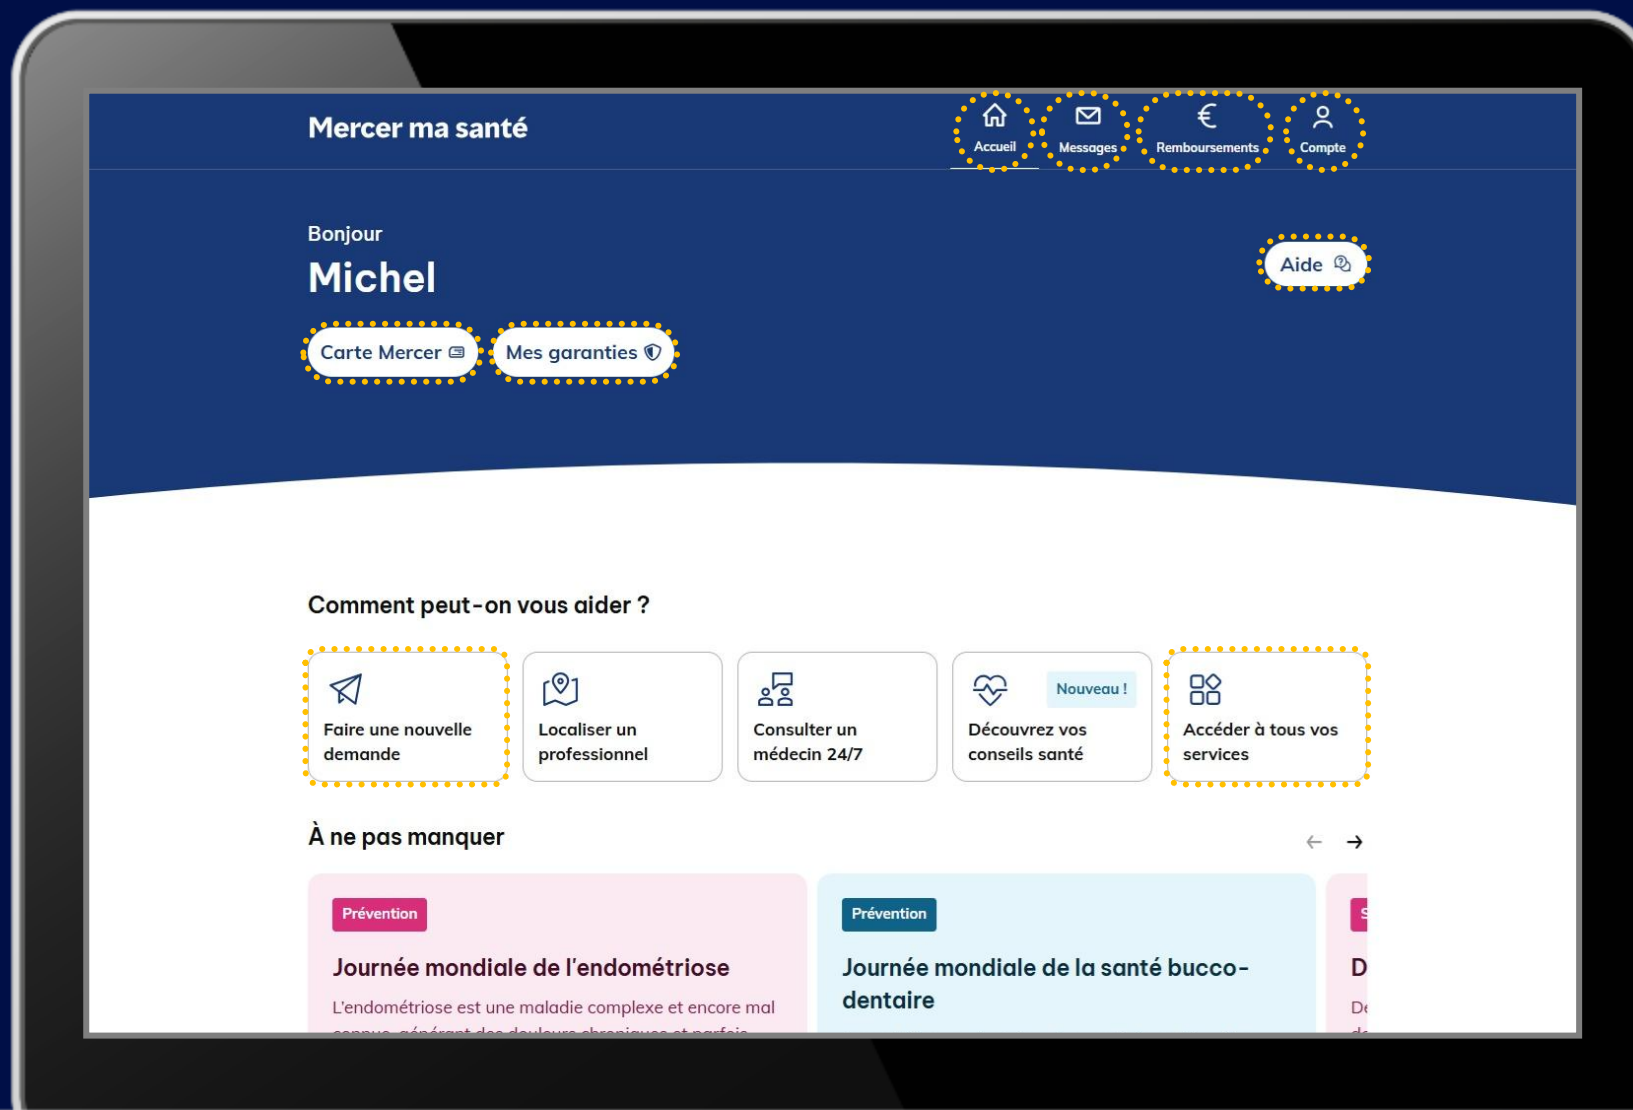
Mercer ma santé

Accueil Messages Remboursements Compte

Bonjour

Michel

Aide

Carte Mercer Mes garanties

Comment peut-on vous aider ?

Faire une nouvelle demande

Localiser un professionnel

Consulter un médecin 24/7

Nouveau !

Découvrez vos conseils santé

Accéder à tous vos services

À ne pas manquer

Prévention

Journée mondiale de l'endométriose

L'endométriose est une maladie complexe et encore mal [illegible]

Prévention

Journée mondiale de la santé bucco-dentaire

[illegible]